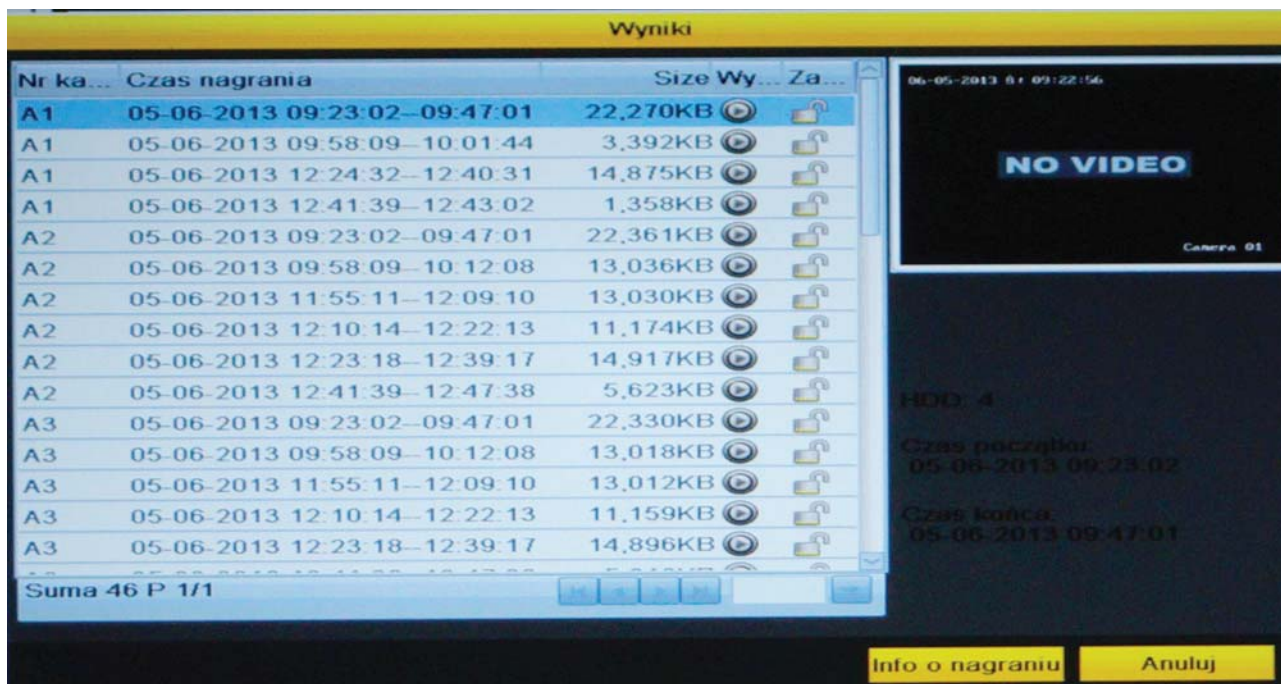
Wyniki

| Nr ka... | Czas nagrania | Size | Wy... | Za... |
|---|---|---|---|---|
| A1 | 05-06-2013 09:23:02--09:47:01 | 22,270KB | | |
| A1 | 05-06-2013 09:58:09--10:01:44 | 3,392KB | | |
| A1 | 05-06-2013 12:24:32--12:40:31 | 14,875KB | | |
| A1 | 05-06-2013 12:41:39--12:43:02 | 1,358KB | | |
| A2 | 05-06-2013 09:23:02--09:47:01 | 22,361KB | | |
| A2 | 05-06-2013 09:58:09--10:12:08 | 13,036KB | | |
| A2 | 05-06-2013 11:55:11--12:09:10 | 13,030KB | | |
| A2 | 05-06-2013 12:10:14--12:22:13 | 11,174KB | | |
| A2 | 05-06-2013 12:23:18--12:39:17 | 14,917KB | | |
| A2 | 05-06-2013 12:41:39--12:47:38 | 5,623KB | | |
| A3 | 05-06-2013 09:23:02--09:47:01 | 22,330KB | | |
| A3 | 05-06-2013 09:58:09--10:12:08 | 13,018KB | | |
| A3 | 05-06-2013 11:55:11--12:09:10 | 13,012KB | | |
| A3 | 05-06-2013 12:10:14--12:22:13 | 11,159KB | | |
| A3 | 05-06-2013 12:23:18--12:39:17 | 14,896KB | | |

Suma 46 P 1/1

06-05-2013 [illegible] 09:22:56

NO VIDEO

Camera 01

HDD: 4

Czas początku:
05-06-2013 09:23:02

Czas końca:
05-06-2013 09:47:01

Info o nagraniu

Anuluj